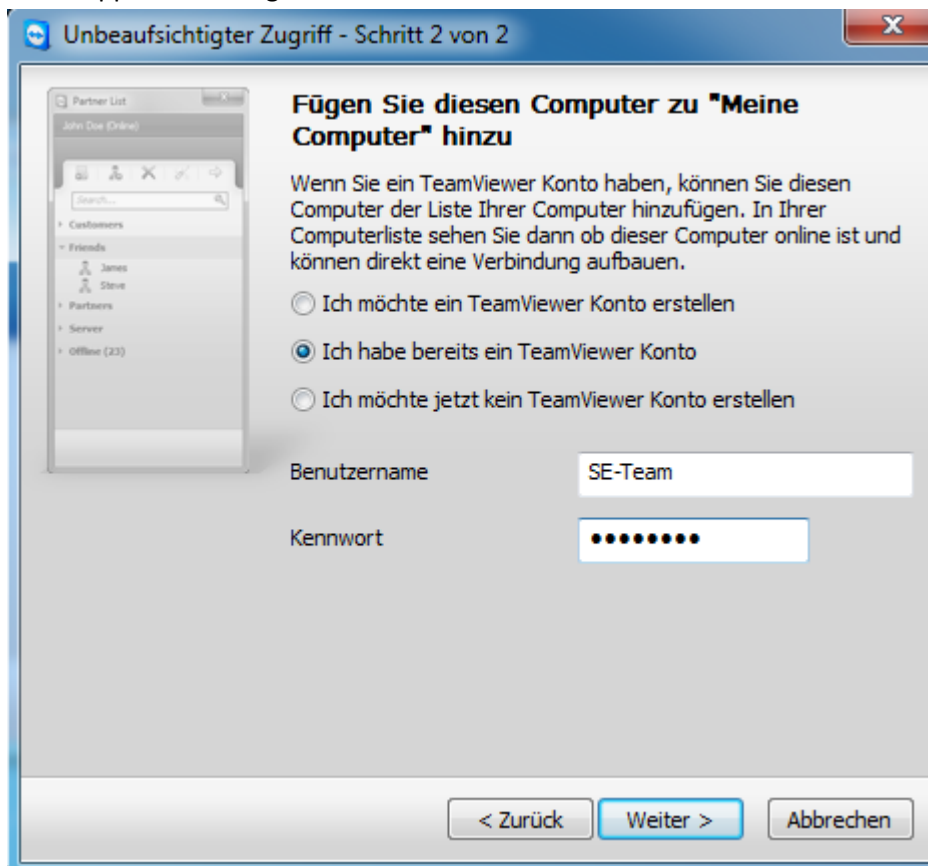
Unbeaufsichtigter Zugriff - Schritt 2 von 2

Partner List
John Doe (Online)
Search...
Customers
Friends
James
Steve
Partners
Server
Offline (23)

Fügen Sie diesen Computer zu "Meine Computer" hinzu

Wenn Sie ein TeamViewer Konto haben, können Sie diesen Computer der Liste Ihrer Computer hinzufügen. In Ihrer Computerliste sehen Sie dann ob dieser Computer online ist und können direkt eine Verbindung aufbauen.

Ich möchte ein TeamViewer Konto erstellen

Ich habe bereits ein TeamViewer Konto

Ich möchte jetzt kein TeamViewer Konto erstellen

Benutzername SE-Team

Kennwort ••••••••

< Zurück Weiter > Abbrechen